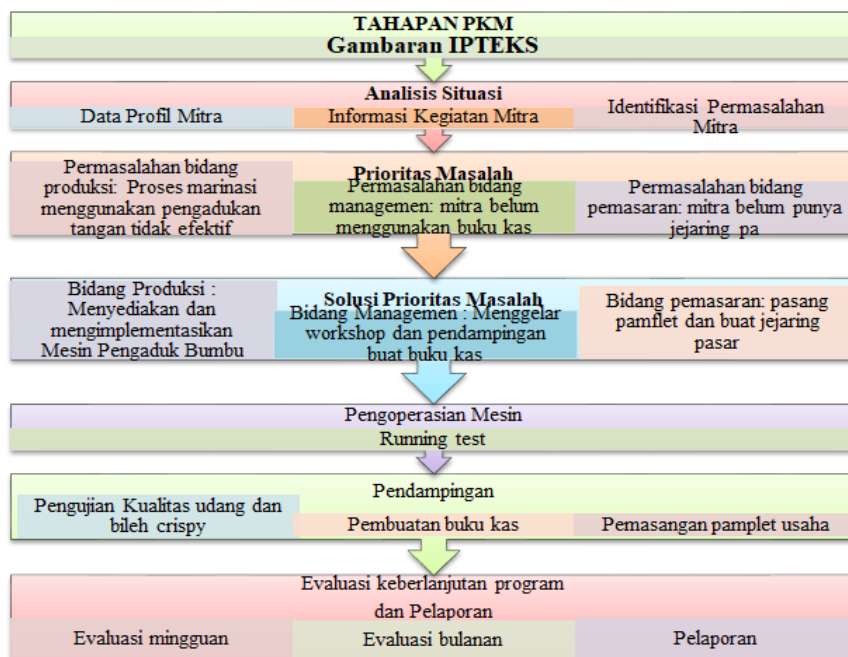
TAHAPAN PKM
Gambaran IPTEKS

Analisis Situasi

Data Profil Mitra

Informasi Kegiatan Mitra

Identifikasi Permasalahan Mitra

Prioritas Masalah

Permasalahan bidang produksi: Proses marinasi menggunakan pengadukan tangan tidak efektif

Permasalahan bidang managemen: mitra belum menggunakan buku kas

Permasalahan bidang pemasaran: mitra belum punya jejaring pa

Solusi Prioritas Masalah

Bidang Produksi : Menyediakan dan mengimplementasikan Mesin Pengaduk Bumbu

Bidang Managemen : Menggelar workshop dan pendampingan buat buku kas

Bidang pemasaran: pasang pamflet dan buat jejaring pasar

Pengoperasian Mesin

Running test

Pendampingan

Pengujian Kualitas udang dan bileh crispy

Pembuatan buku kas

Pemasangan pamplet usaha

Evaluasi keberlanjutan program dan Pelaporan

Evaluasi mingguan

Evaluasi bulanan

Pelaporan